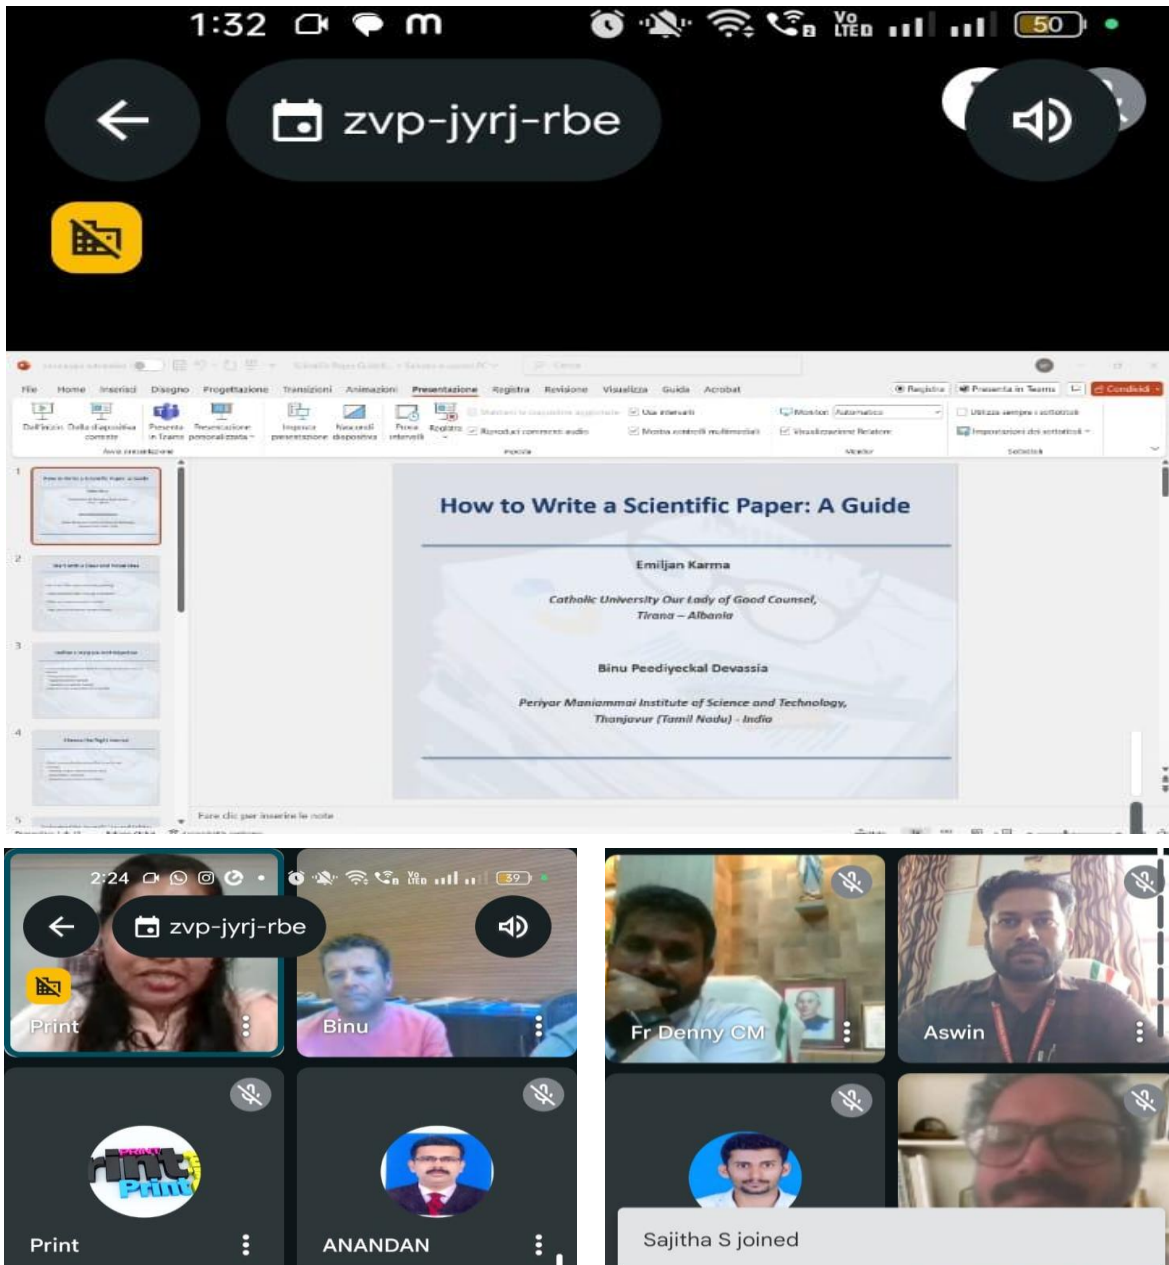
1:32

zvp-jyrj-rbe

File Home Inserisci Disegno Progettazione Transizioni Animazioni Presentazione Registra Revisione Visualizza Guida Acrobat

Registra Presenta in Teams Condividi

Dall'inizio Dalla diapositiva corrente Presenta in Teams Presentazione personalizzata Imposta presentazione Nascondi diapositiva Prova intervalli Registra Usa intervalli Riproduci commenti audio Mostra controlli multimediali Monitor: Automatico Visualizzazione Relatore Utilizza sempre i sottotitoli Impostazioni dei sottotitoli

Avvia presentazione Imposta Monitor Sottotitoli

How to Write a Scientific Paper: A Guide

Emiljan Karma

Catholic University Our Lady of Good Counsel, Tirana – Albania

Binu Peediyeckal Devassia

Periyar Maniammai Institute of Science and Technology, Thanjavur (Tamil Nadu) - India

Fare clic per inserire le note

2:24

zvp-jyrj-rbe

Print

Binu

Print

ANANDAN

Fr Denny CM

Aswin

Sajitha S joined